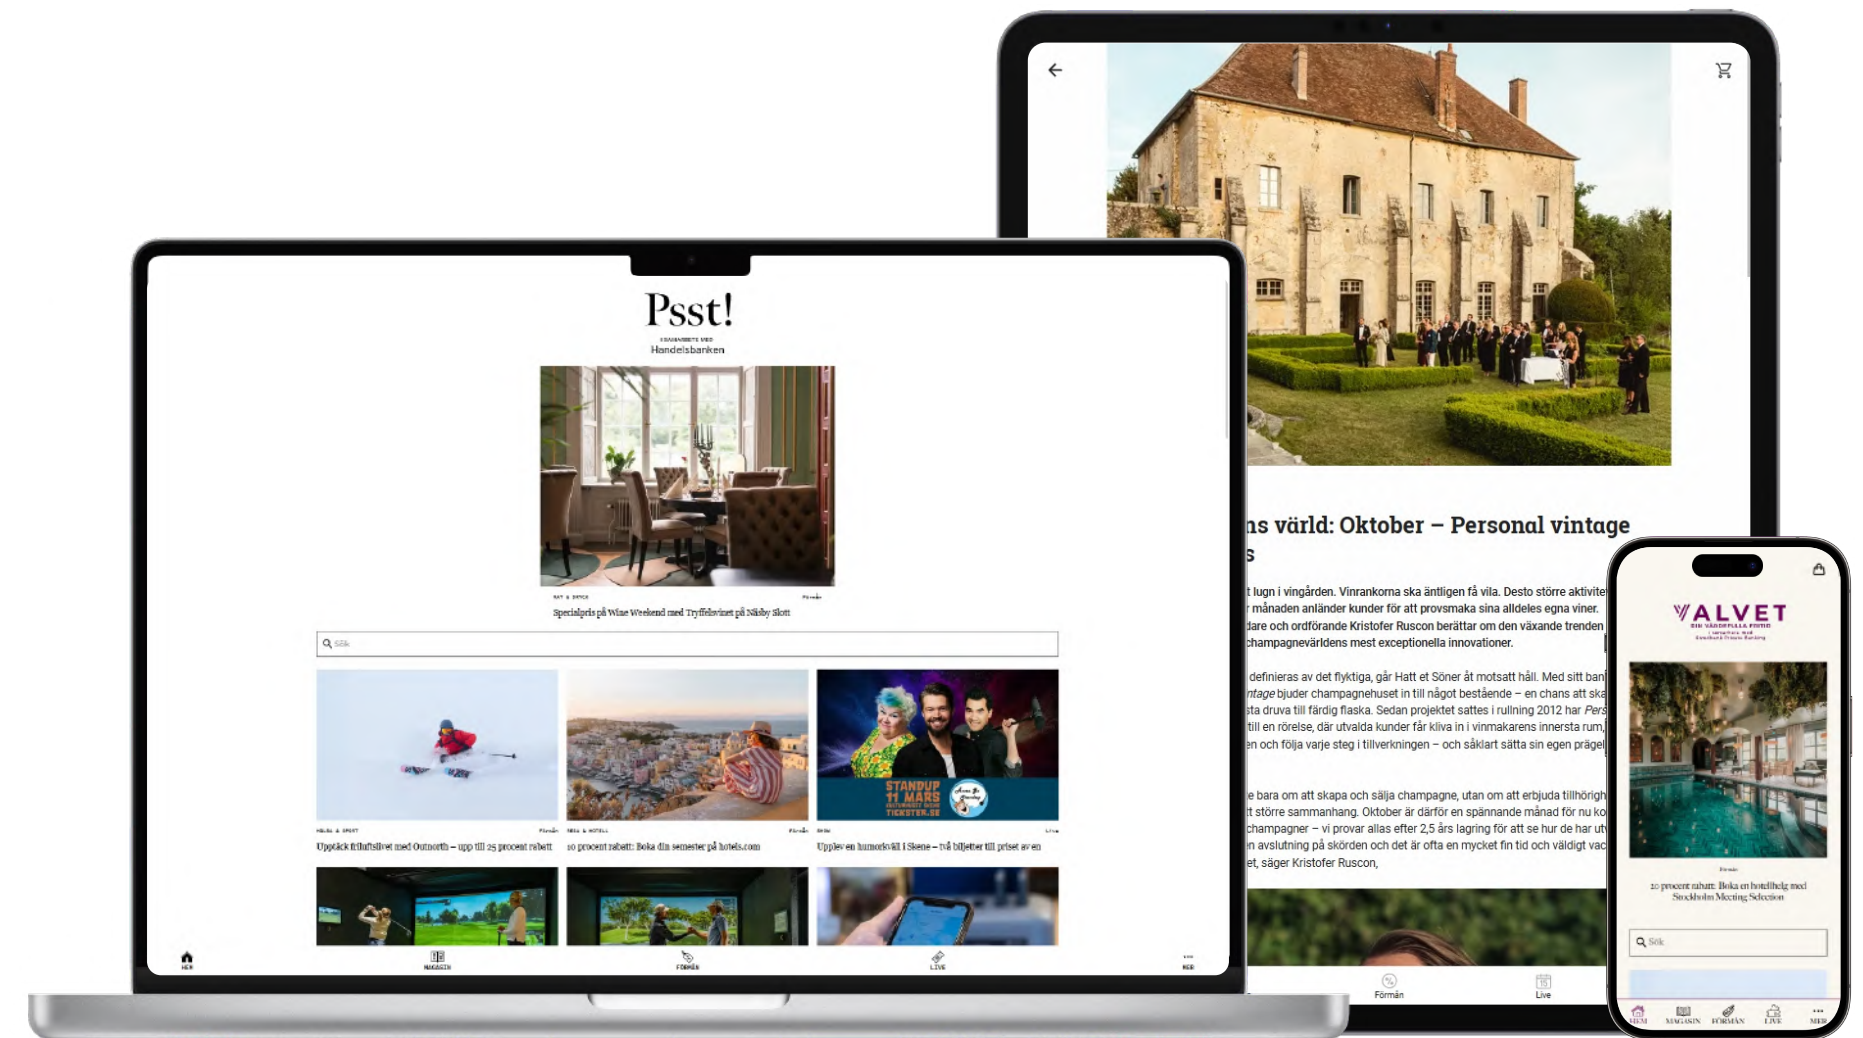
Psst!

I SAMARBETE MED
Handelsbanken

MAT & DRYCK
Förmån
Specialpris på Wine Weekend med Tryffelvinet på Näsby Slott

Sök

HÄLSA & SPORT
Förmån
Upptäck friluftslivet med Outnorth – upp till 25 procent rabatt

RESA & HOTELL
Förmån
10 procent rabatt: Boka din semester på hotels.com

NÖJE
Live
Upplev en humorkväll i Skene – två biljetter till priset av en

STANDUP 11 MARS
TICKSTER.SE

HEM
MAGASIN
FÖRMÅN
LIVE
MER

ns värld: Oktober – Personal vintage
s

t lugn i vingården. Vinrankorna ska äntligen få vila. Desto större aktivite
r månaden anländer kunder för att provsmaka sina alldeles egna viner.
dare och ordförande Kristofer Ruscon berättar om den växande trenden
champagnevärldens mest exceptionella innovationer.

definieras av det flyktiga, går Hatt et Söner åt motsatt håll. Med sitt ban
ntage bjuder champagnehuset in till något bestående – en chans att ska
sta druva till färdig flaska. Sedan projektet sattes i rullning 2012 har Pers
till en rörelse, där utvalda kunder får kliva in i vinmakarens innersta rum,
en och följa varje steg i tillverkningen – och såklart sätta sin egen prägel

e bara om att skapa och sälja champagne, utan om att erbjuda tillhörig
t större sammanhang. Oktober är därför en spännande månad för nu ko
champagner – vi provar allas efter 2,5 års lagring för att se hur de har ut
n avslutning på skörden och det är ofta en mycket fin tid och väldigt vac
et, säger Kristofer Ruscon,

Förmån
Live

VALVET
DIN VÄDERFULLA FRITID
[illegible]

Förmån
10 procent rabatt: Boka en hotellhelg med Stockholm Meeting Selection

Sök

HEM
MAGASIN
FÖRMÅN
LIVE
MER